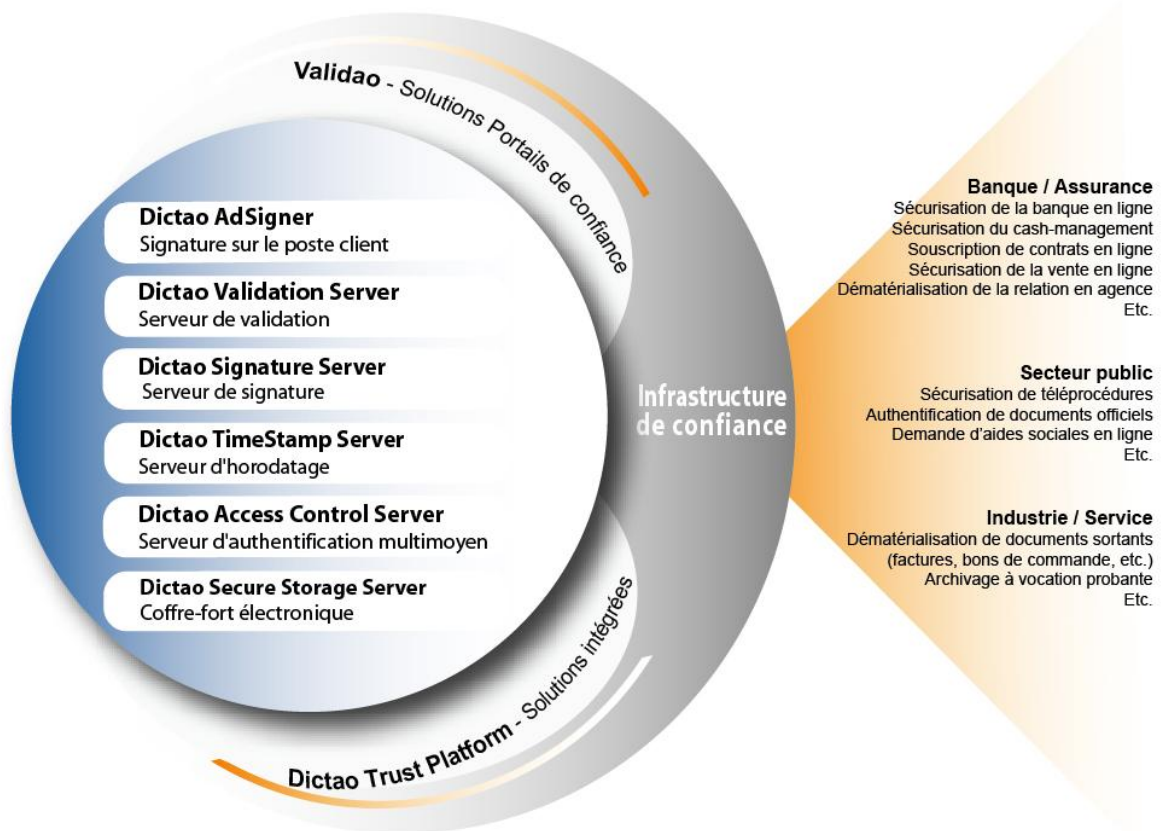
Validao - Solutions Portails de confiance

Dictao AdSigner
Signature sur le poste client

Dictao Validation Server
Serveur de validation

Dictao Signature Server
Serveur de signature

Dictao TimeStamp Server
Serveur d'horodatage

Dictao Access Control Server
Serveur d'authentification multimoyen

Dictao Secure Storage Server
Coffre-fort électronique

Dictao Trust Platform - Solutions intégrées

Infrastructure de confiance

Banque / Assurance
Sécurisation de la banque en ligne
Sécurisation du cash-management
Souscription de contrats en ligne
Sécurisation de la vente en ligne
Dématérialisation de la relation en agence
Etc.

Secteur public
Sécurisation de téléprocédures
Authentification de documents officiels
Demande d'aides sociales en ligne
Etc.

Industrie / Service
Dématérialisation de documents sortants (factures, bons de commande, etc.)
Archivage à vocation probante
Etc.